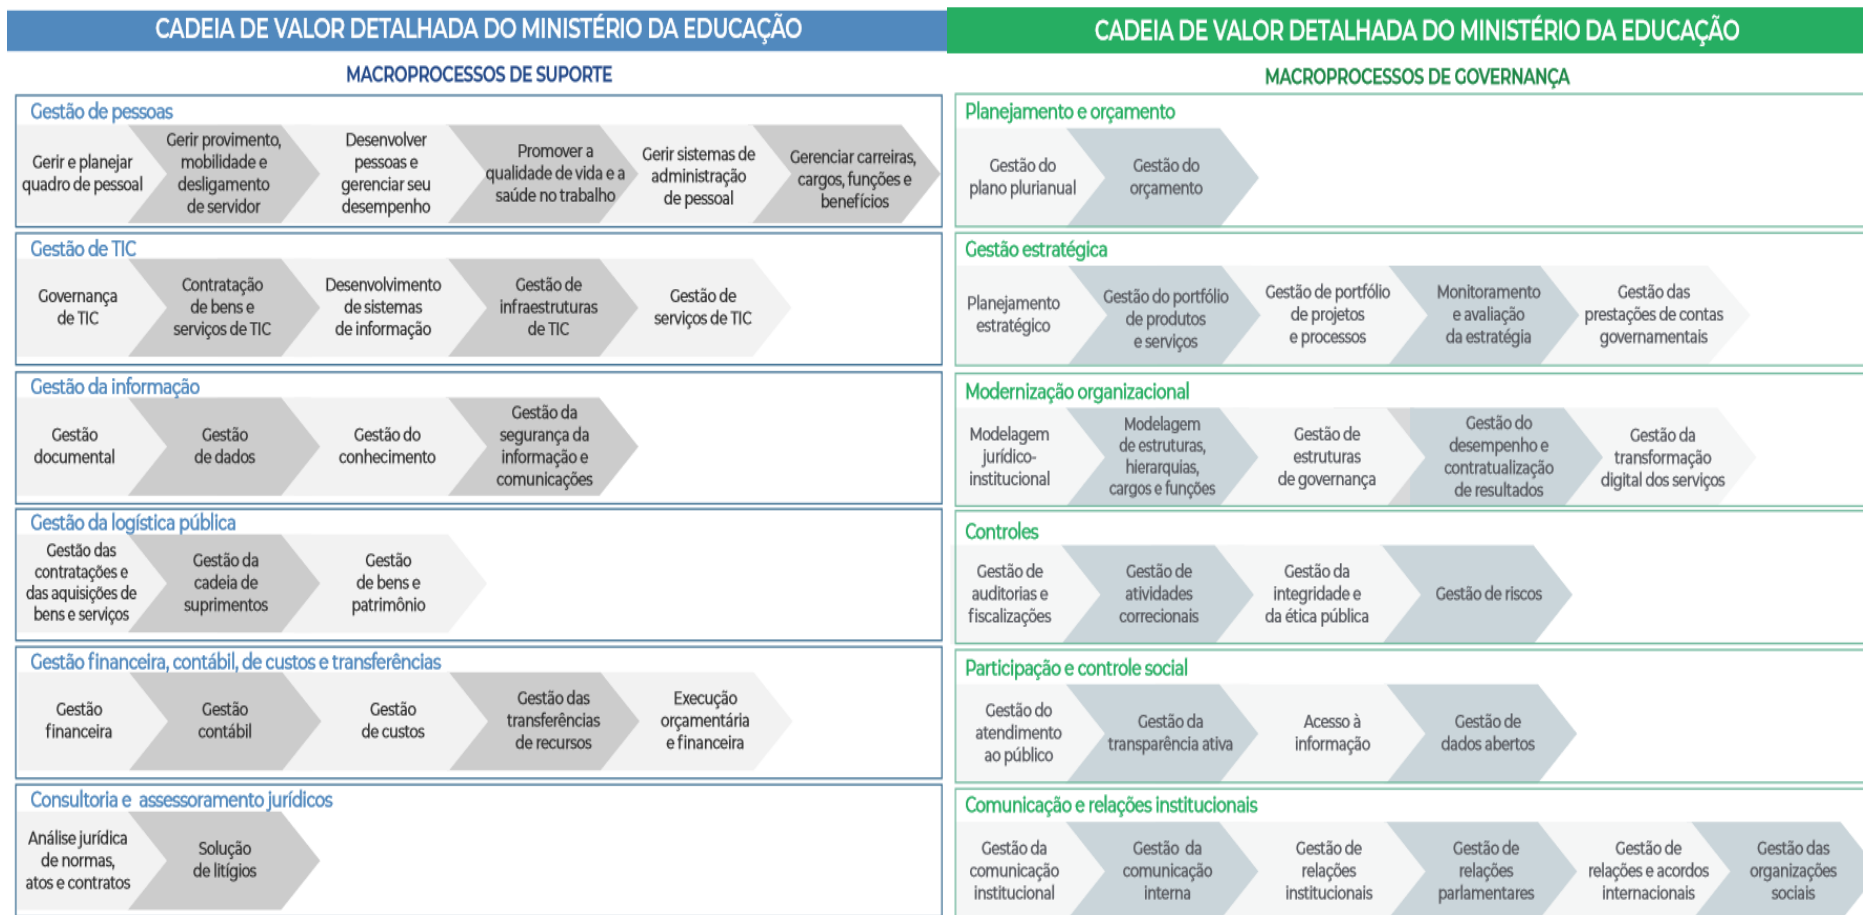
CADEIA DE VALOR DETALHADA DO MINISTÉRIO DA EDUCAÇÃO

MACROPROCESSOS DE SUPORTE

Gestão de pessoas

Gerir e planejar quadro de pessoal

Gerir provimento, mobilidade e desligamento de servidor

Desenvolver pessoas e gerenciar seu desempenho

Promover a qualidade de vida e a saúde no trabalho

Gerir sistemas de administração de pessoal

Gerenciar carreiras, cargos, funções e benefícios

Gestão de TIC

Governança de TIC

Contratação de bens e serviços de TIC

Desenvolvimento de sistemas de informação

Gestão de infraestruturas de TIC

Gestão de serviços de TIC

Gestão da informação

Gestão documental

Gestão de dados

Gestão do conhecimento

Gestão da segurança da informação e comunicações

Gestão da logística pública

Gestão das contratações e das aquisições de bens e serviços

Gestão da cadeia de suprimentos

Gestão de bens e patrimônio

Gestão financeira, contábil, de custos e transferências

Gestão financeira

Gestão contábil

Gestão de custos

Gestão das transferências de recursos

Execução orçamentária e financeira

Consultoria e assessoramento jurídicos

Análise jurídica de normas, atos e contratos

Solução de litígios

CADEIA DE VALOR DETALHADA DO MINISTÉRIO DA EDUCAÇÃO

MACROPROCESSOS DE GOVERNANÇA

Planejamento e orçamento

Gestão do plano plurianual

Gestão do orçamento

Gestão estratégica

Planejamento estratégico

Gestão do portfólio de produtos e serviços

Gestão de portfólio de projetos e processos

Monitoramento e avaliação da estratégia

Gestão das prestações de contas governamentais

Modernização organizacional

Modelagem jurídico-institucional

Modelagem de estruturas, hierarquias, cargos e funções

Gestão de estruturas de governança

Gestão do desempenho e contratualização de resultados

Gestão da transformação digital dos serviços

Controles

Gestão de auditorias e fiscalizações

Gestão de atividades correcionais

Gestão da integridade e da ética pública

Gestão de riscos

Participação e controle social

Gestão do atendimento ao público

Gestão da transparência ativa

Acesso à informação

Gestão de dados abertos

Comunicação e relações institucionais

Gestão da comunicação institucional

Gestão da comunicação interna

Gestão de relações institucionais

Gestão de relações parlamentares

Gestão de relações e acordos internacionais

Gestão das organizações sociais